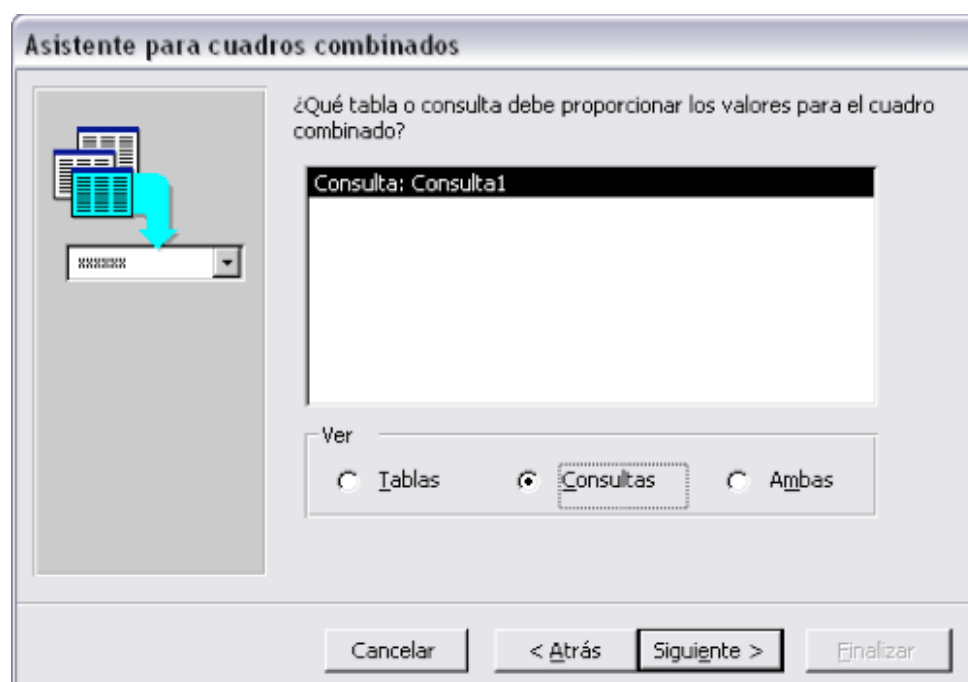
Asistente para cuadros combinados

xxxxxx

¿Qué tabla o consulta debe proporcionar los valores para el cuadro combinado?

Consulta: Consulta1

Ver

Tablas

Consultas

Ambas

Cancelar

< Atrás

Siguiente >

Finalizar